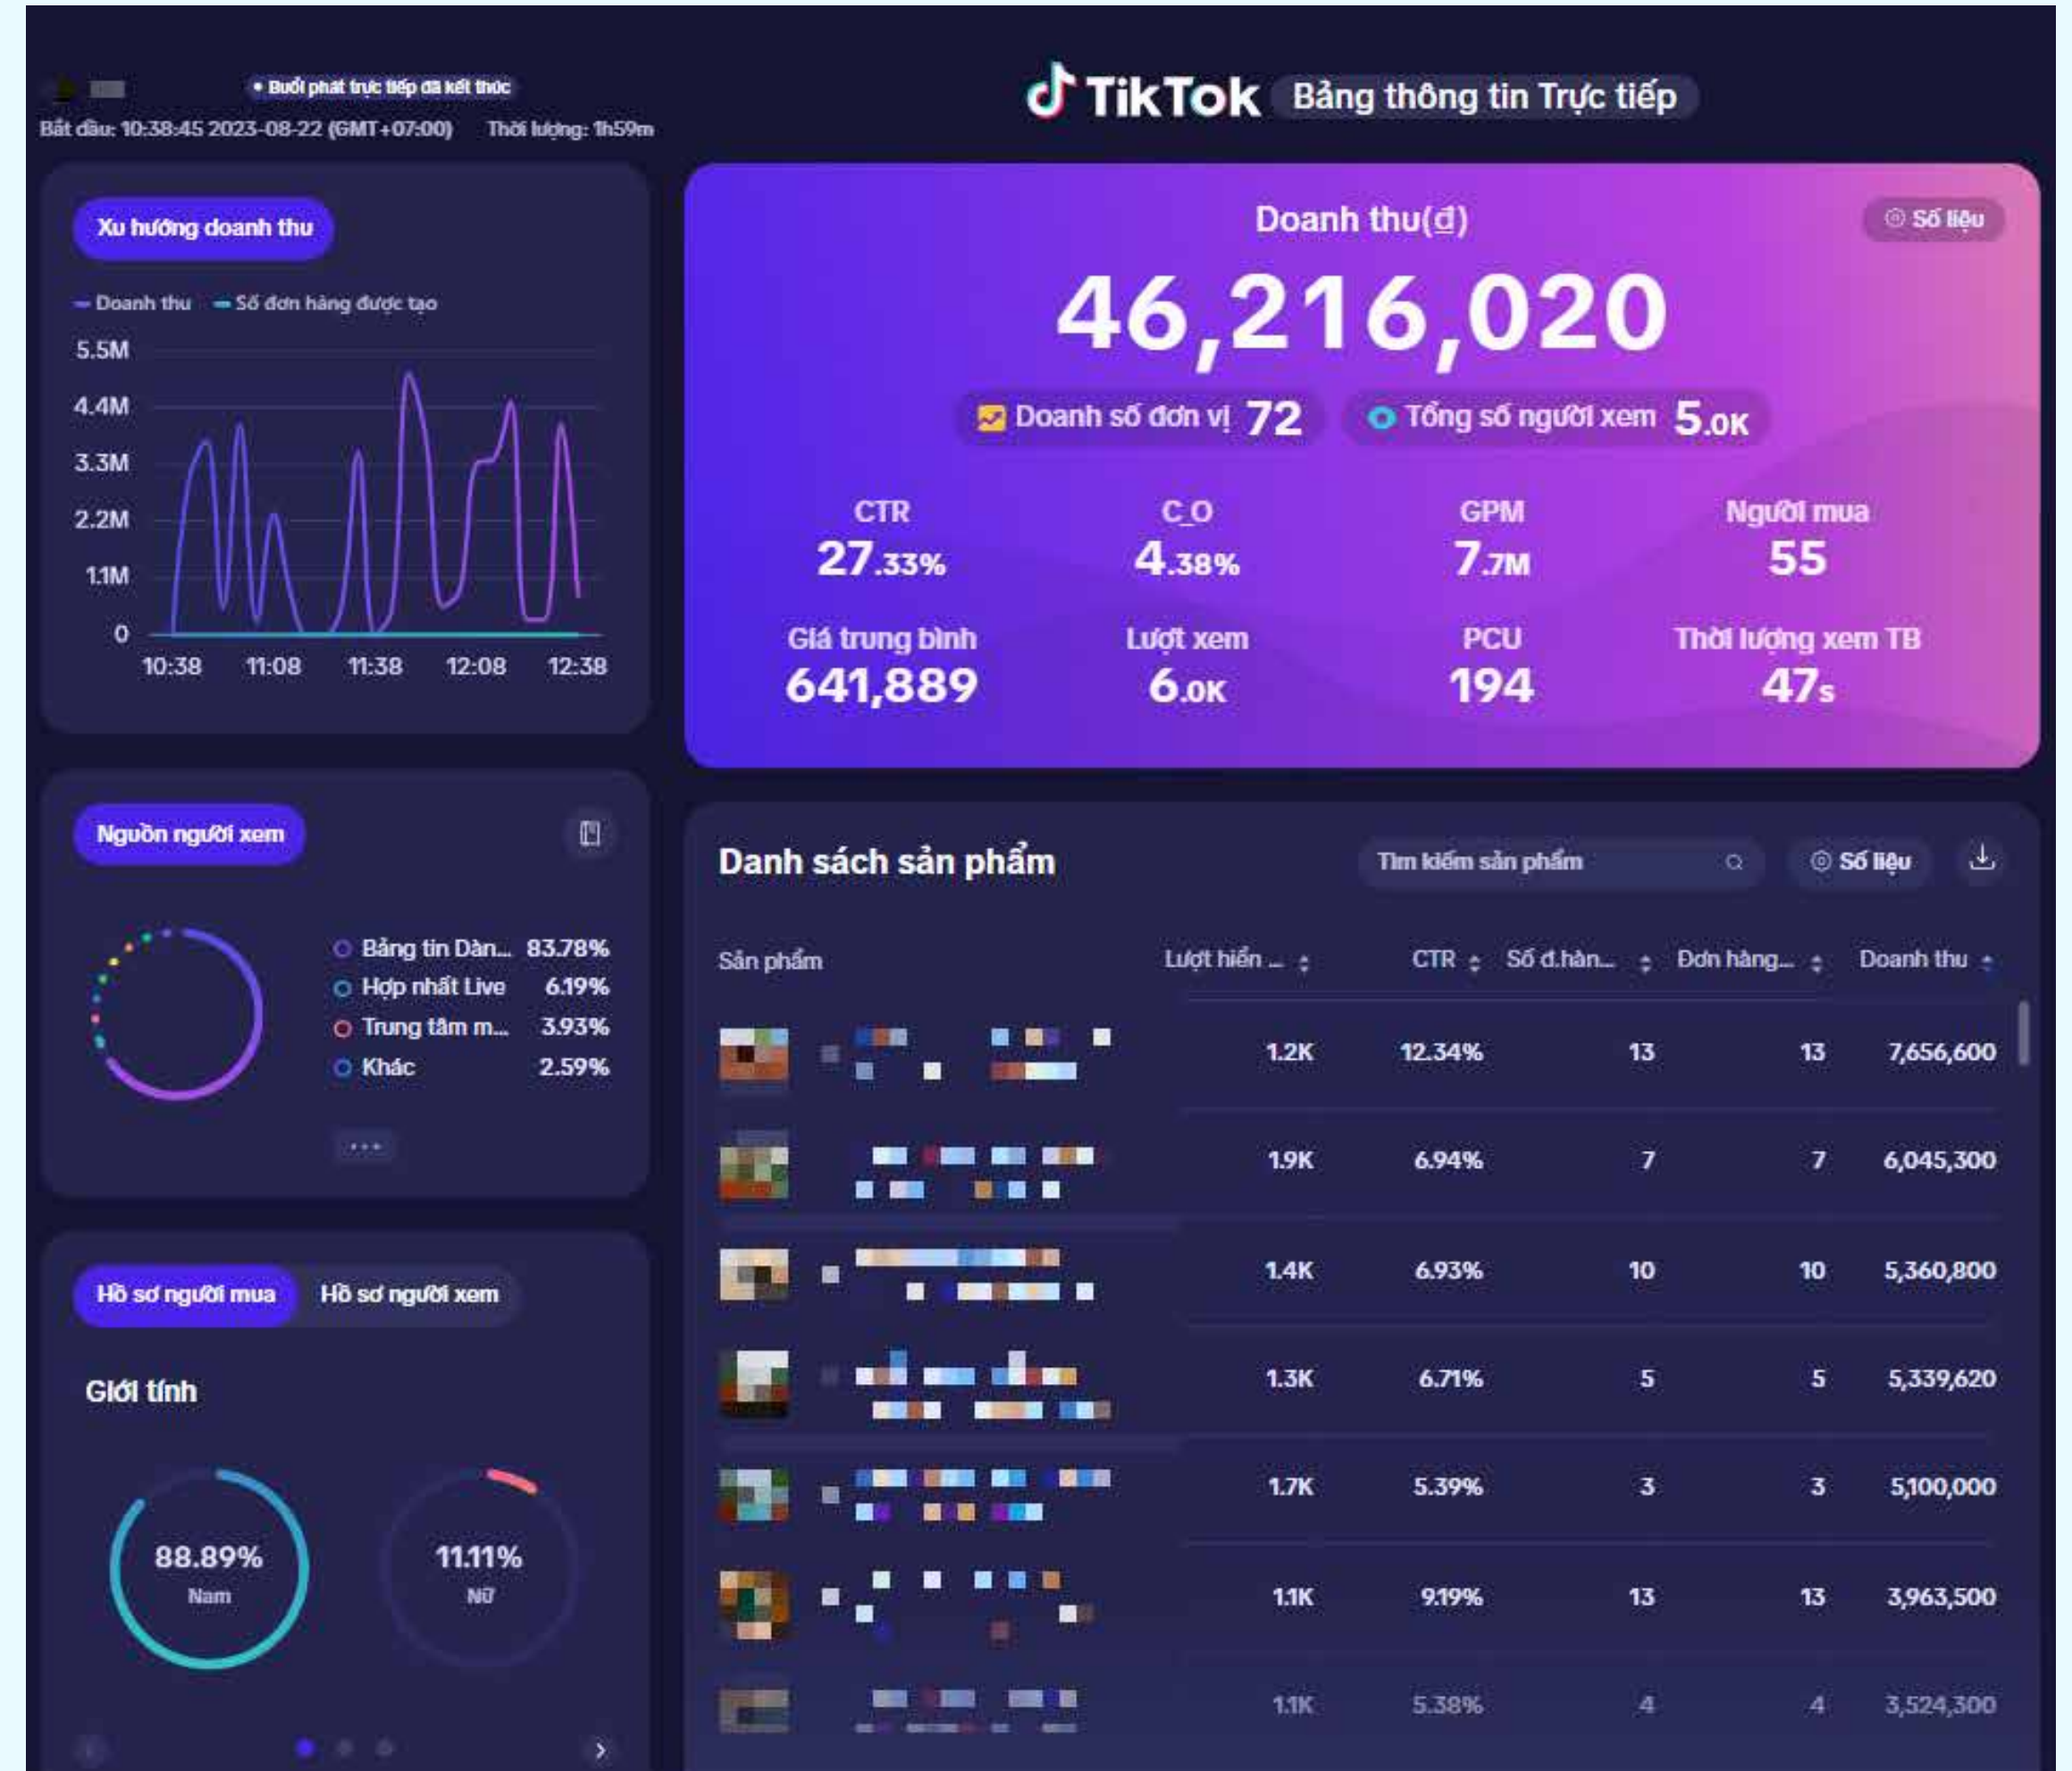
• Buổi phát trực tiếp đã kết thúc
Bắt đầu: 10:38:45 2023-08-22 (GMT+07:00) Thời lượng: 1h59m

TikTok Bảng thông tin Trực tiếp

Xu hướng doanh thu

Doanh thu Số đơn hàng được tạo

5.5M
4.4M
3.3M
2.2M
1.1M
0
10:38 11:08 11:38 12:08 12:38

Doanh thu(đ)
Số liệu
46,216,020
Doanh số đơn vị 72
Tổng số người xem 5.0K

CTR 27.33%
C_O 4.38%
GPM 7.7M
Người mua 55
Giá trung bình 641,889
Lượt xem 6.0K
PCU 194
Thời lượng xem TB 47s

Nguồn người xem

Bảng tin Dàn... 83.78%
Hợp nhất Live 6.19%
Trung tâm m... 3.93%
Khác 2.59%

Danh sách sản phẩm
Tìm kiếm sản phẩm
Số liệu

| Sản phẩm | Lượt hiển ... | CTR | Số d.hàn... | Đơn hàng... | Doanh thu |
|---|---|---|---|---|---|
| | 1.2K | 12.34% | 13 | 13 | 7,656,600 |
| | 1.9K | 6.94% | 7 | 7 | 6,045,300 |
| | 1.4K | 6.93% | 10 | 10 | 5,360,800 |
| | 1.3K | 6.71% | 5 | 5 | 5,339,620 |
| | 1.7K | 5.39% | 3 | 3 | 5,100,000 |
| | 1.1K | 9.19% | 13 | 13 | 3,963,500 |
| | 1.1K | 5.38% | 4 | 4 | 3,524,300 |

Hồ sơ người mua Hồ sơ người xem

Giới tính

88.89%
Nam

11.11%
Nữ